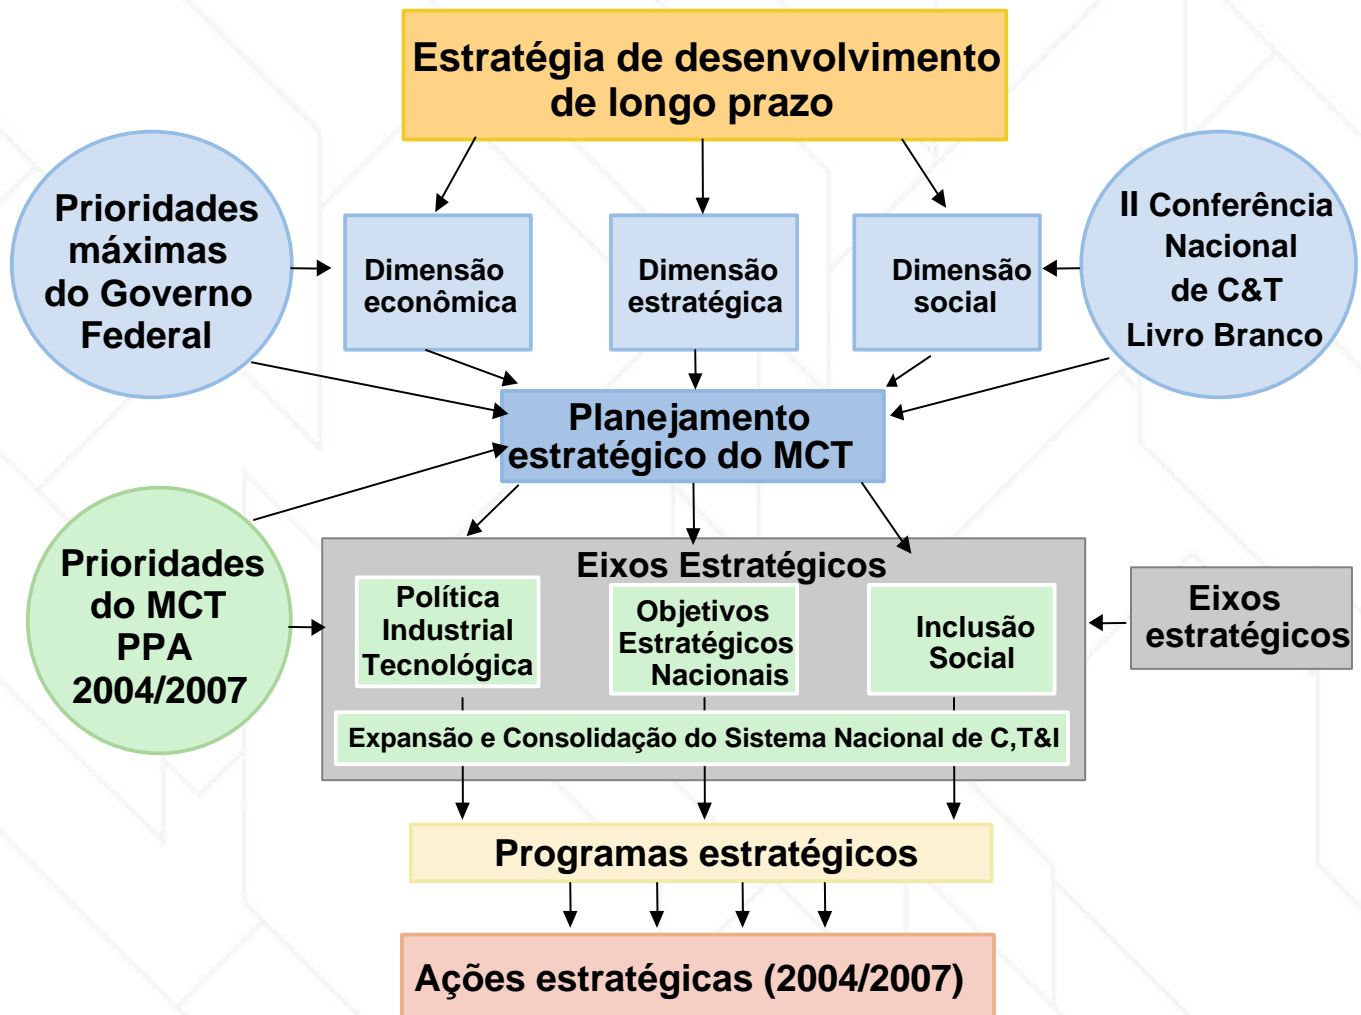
Estratégia de desenvolvimento de longo prazo

Prioridades máximas do Governo Federal

Dimensão econômica

Dimensão estratégica

Dimensão social

II Conferência Nacional de C&T Livro Branco

Planejamento estratégico do MCT

Prioridades do MCT PPA 2004/2007

Eixos Estratégicos

Política Industrial Tecnológica

Objetivos Estratégicos Nacionais

Inclusão Social

Eixos estratégicos

Expansão e Consolidação do Sistema Nacional de C,T&I

Programas estratégicos

Ações estratégicas (2004/2007)